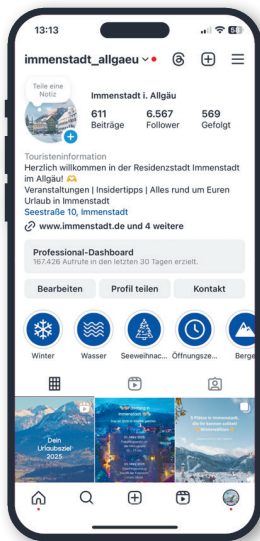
13:13

immenstadt_allgaeu

Teile eine Notiz

Immenstadt i. Allgäu

611 Beiträge
6.567 Follower
569 Gefolgt

Touristeninformation
Herzlich willkommen in der Residenzstadt Immenstadt im Allgäu! 🙌
Veranstaltungen | Insidertipps | Alles rund um Euren Urlaub in Immenstadt
Seestraße 10, Immenstadt

www.immenstadt.de und 4 weitere

Professional-Dashboard
167.426 Aufrufe in den letzten 30 Tagen erzielt.

Bearbeiten
Profil teilen
Kontakt

Winter
Wasser
Seeweihnac...
Öffnungsze...
Berge

Dein Urlaubsziel 2025

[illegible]

5 Plätze in Immenstadt, die ihr kennen solltet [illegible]